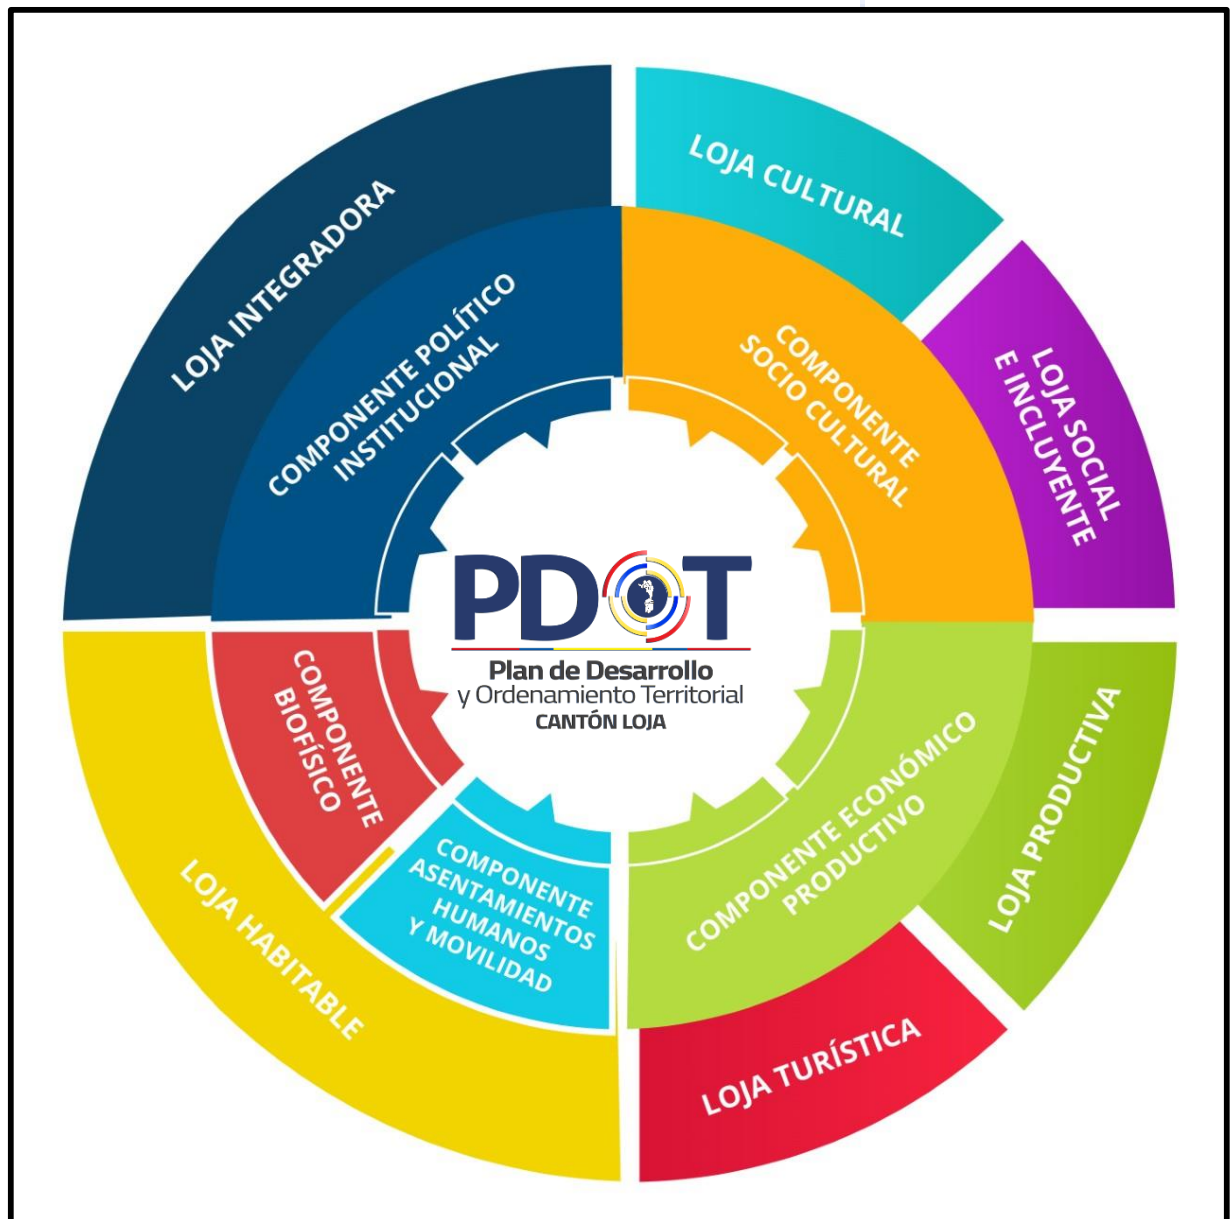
LOJA INTEGRADORA

COMPONENTE POLÍTICO INSTITUCIONAL

LOJA CULTURAL

COMPONENTE SOCIO CULTURAL

LOJA SOCIAL E INCLUYENTE

PDOT
Plan de Desarrollo
y Ordenamiento Territorial
CANTÓN LOJA

COMPONENTE BIOFÍSICO

COMPONENTE ASENTAMIENTOS HUMANOS Y MOVILIDAD

COMPONENTE ECONÓMICO PRODUCTIVO

LOJA PRODUCTIVA

LOJA HABITABLE

LOJA TURÍSTICA